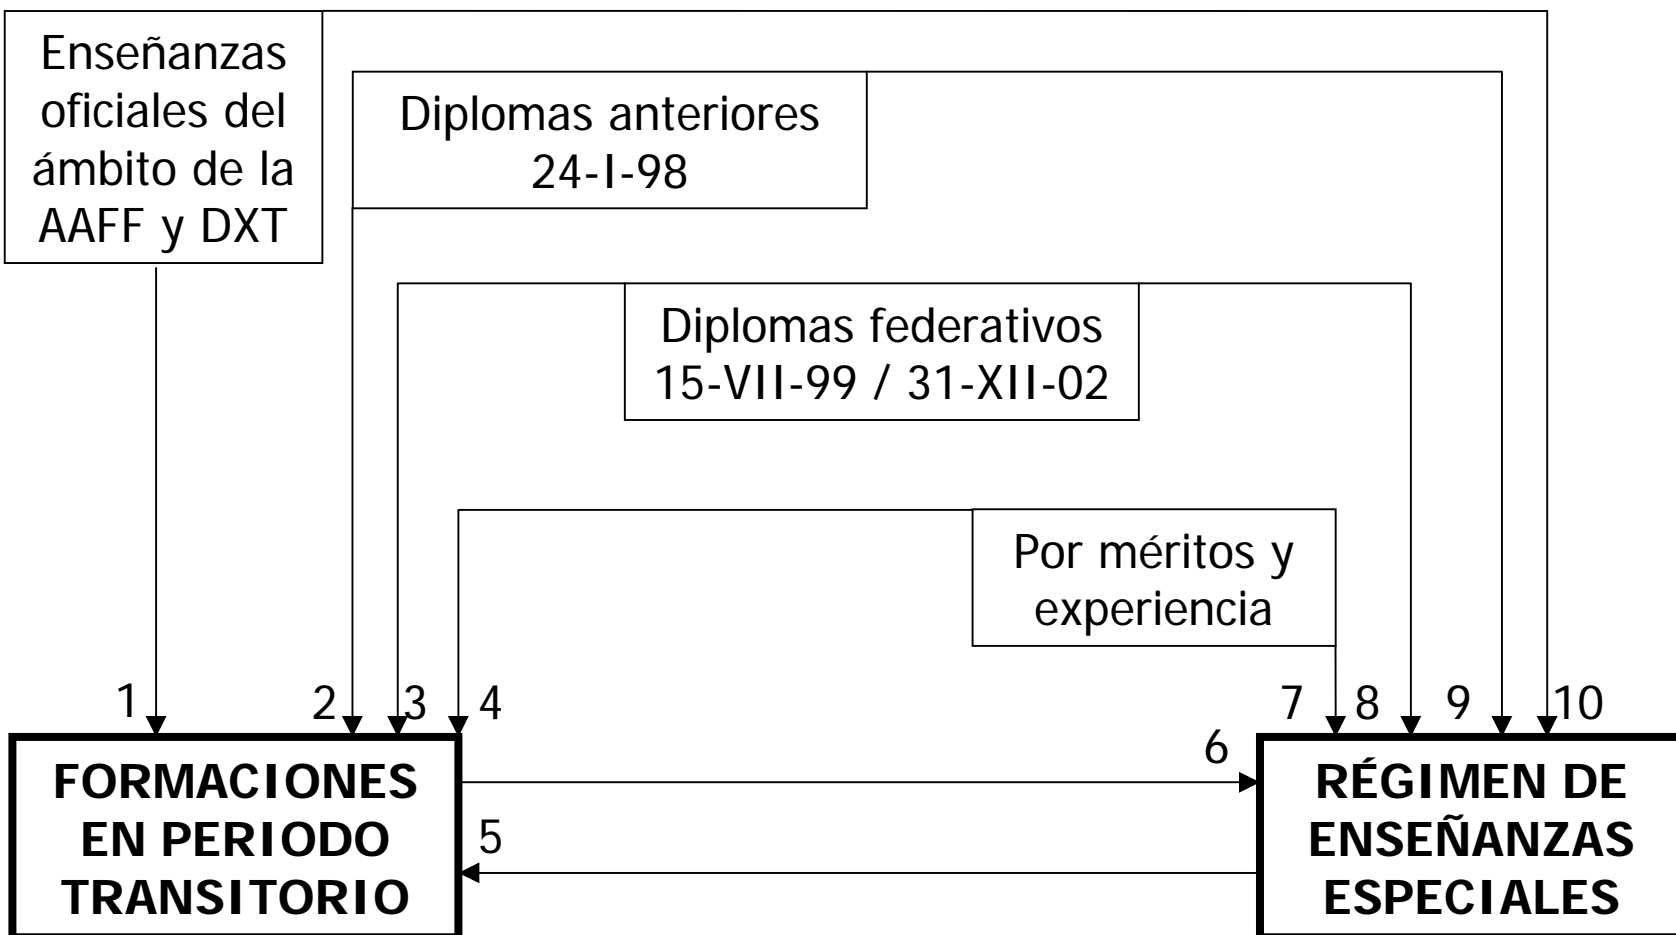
Enseñanzas oficiales del ámbito de la AAFF y DXT

Diplomas anteriores 24-I-98

Diplomas federativos 15-VII-99 / 31-XII-02

Por méritos y experiencia

1 2 3 4

7 8 9 10

6

5

**FORMACIONES EN PERIODO TRANSITORIO**

**RÉGIMEN DE ENSEÑANZAS ESPECIALES**